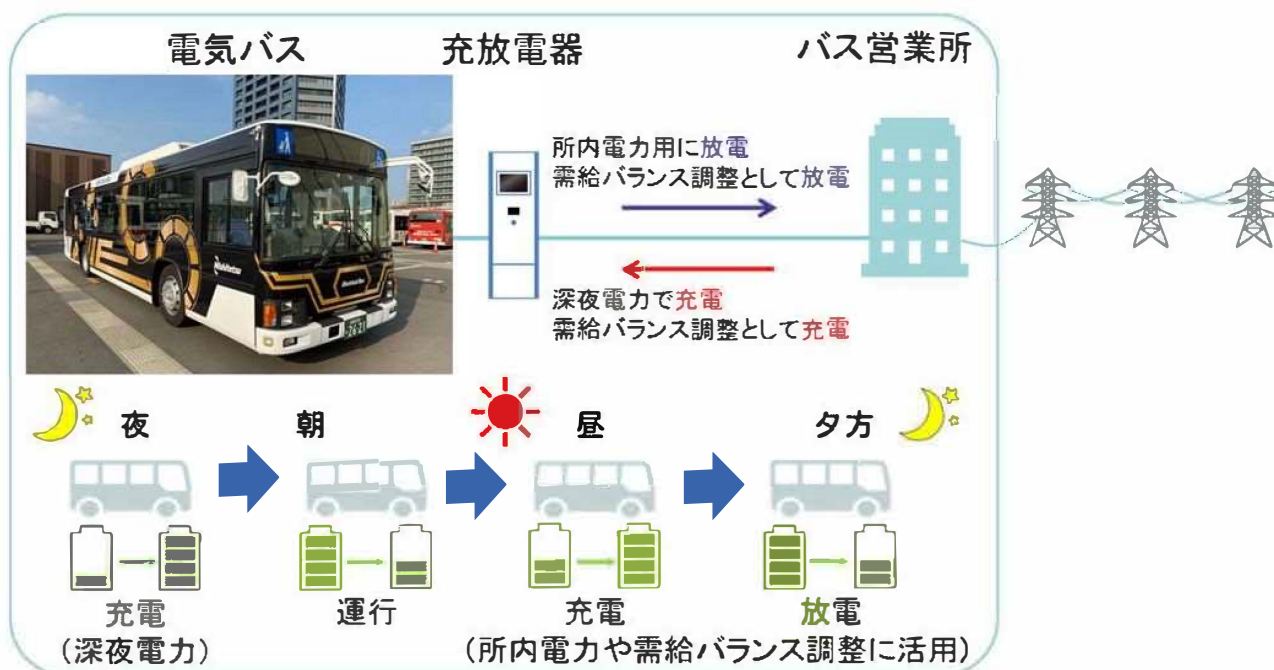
電気バス　充放電器　バス営業所

所内電力用に放電
需給バランス調整として放電

深夜電力で充電
需給バランス調整として充電

夜　朝　昼　夕方

充電
（深夜電力）

運行

充電
（所内電力や需給バランス調整に活用）

放電